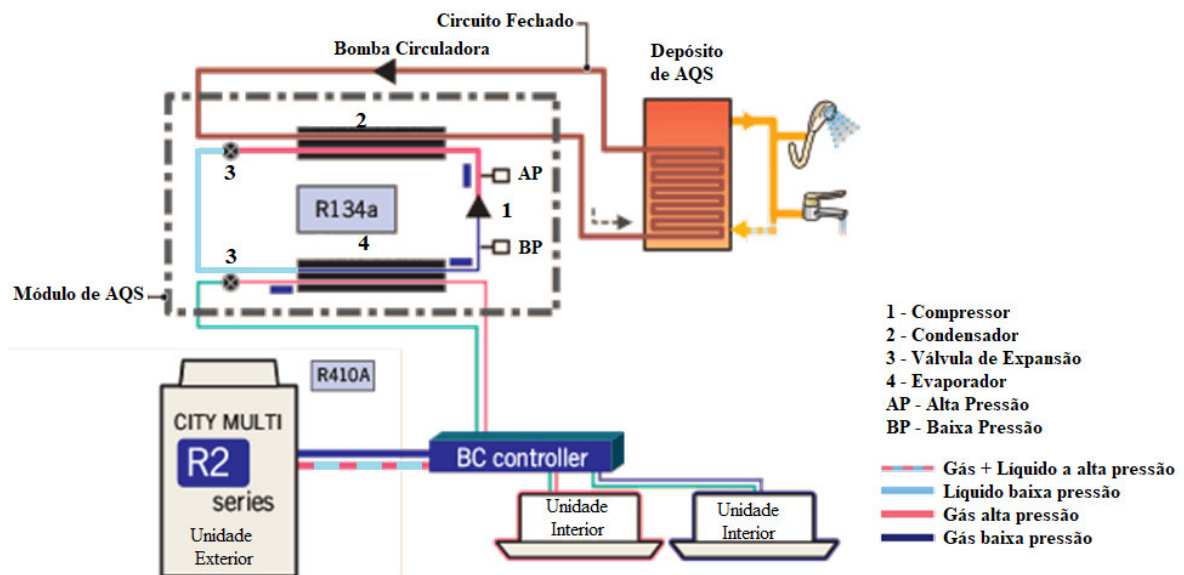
Circuito Fechado

Bomba Circuladora

Depósito de AQS

2

3

AP

R134a

1

4

BP

3

Módulo de AQS

R410A

CITY MULTI

R2

series

Unidade Exterior

BC controller

Unidade Interior

Unidade Interior

1 - Compressor
2 - Condensador
3 - Válvula de Expansão
4 - Evaporador
AP - Alta Pressão
BP - Baixa Pressão

Gás + Líquido a alta pressão
Líquido baixa pressão
Gás alta pressão
Gás baixa pressão